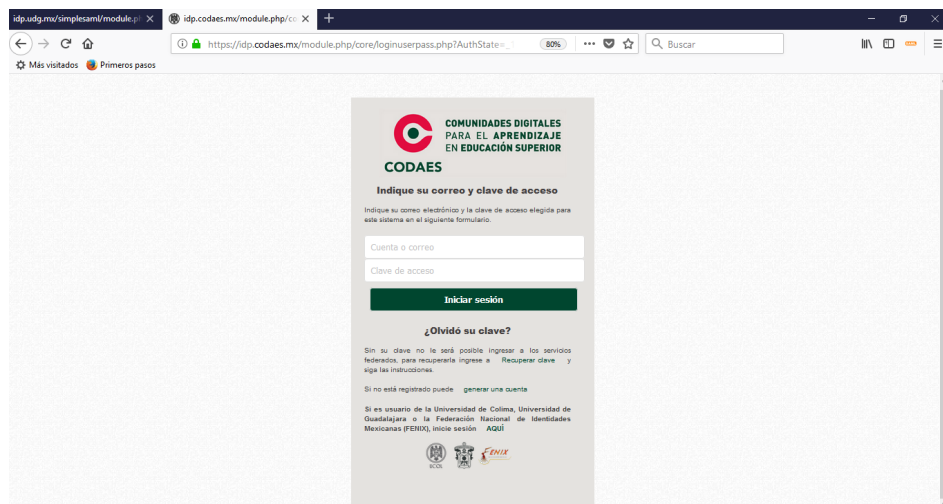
idp.udg.mx/simplesaml/module.ph ✕
idp.codaes.mx/module.php/co ✕
+
https://idp.codaes.mx/module.php/core/loginuserpass.php?AuthState=_
80%
Buscar
Más visitados
Primeros pasos

COMUNIDADES DIGITALES PARA EL APRENDIZAJE EN EDUCACIÓN SUPERIOR
CODAES

Indique su correo y clave de acceso

Indique su correo electrónico y la clave de acceso elegida para este sistema en el siguiente formulario.

Cuenta o correo
Clave de acceso
Iniciar sesión

¿Olvidó su clave?

Sin su clave no le será posible ingresar a los servicios federados, para recuperarla ingrese a Recuperar clave y siga las instrucciones.

Si no está registrado puede generar una cuenta

Si es usuario de la Universidad de Colima, Universidad de Guadalajara o la Federación Nacional de Identidades Mexicanas (FENIX), inicie sesión AQUÍ

UCOL
FENIX